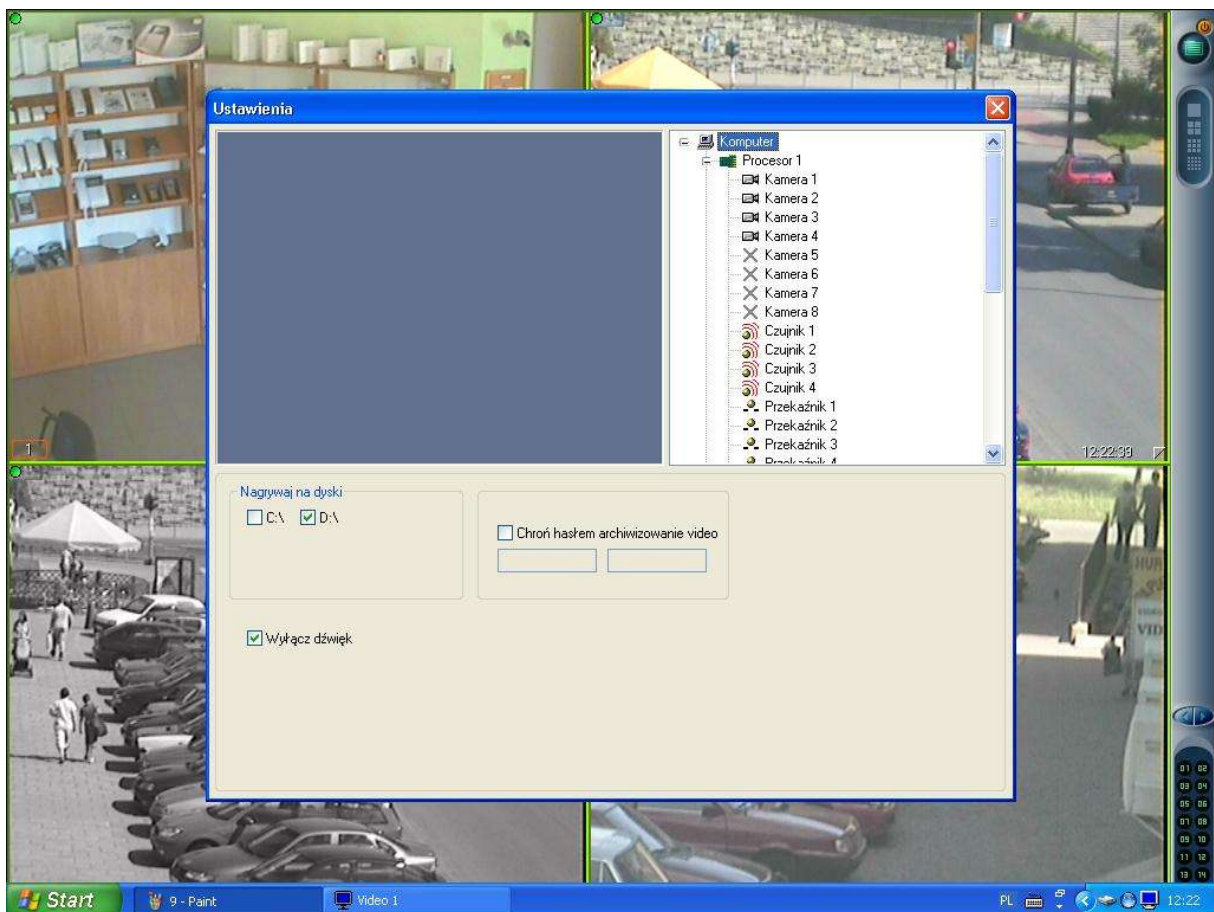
Ustawienia

Komputer
Procesor 1
Kamera 1
Kamera 2
Kamera 3
Kamera 4
Kamera 5
Kamera 6
Kamera 7
Kamera 8
Czujnik 1
Czujnik 2
Czujnik 3
Czujnik 4
Przekaźnik 1
Przekaźnik 2
Przekaźnik 3
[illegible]

Nagrywaj na dyski
C:\ D:\

Chroń hasłem archiwizowanie video

Wyłącz dźwięk

1
12:22:39

01 02
03 04
05 06
07 08
09 10
11 12
13 14

Start
9 - Paint
Video 1
PL
12:22